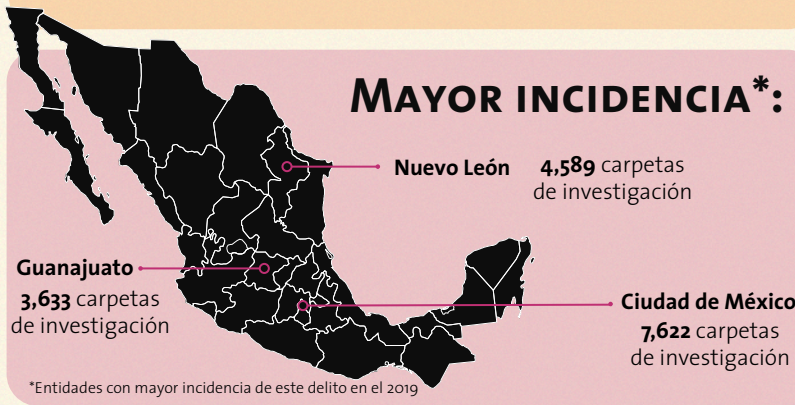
Mayor incidencia*:

Nuevo León **4,589** carpetas de investigación

Guanajuato
**3,633** carpetas de investigación

Ciudad de México
**7,622** carpetas de investigación

*Entidades con mayor incidencia de este delito en el 2019